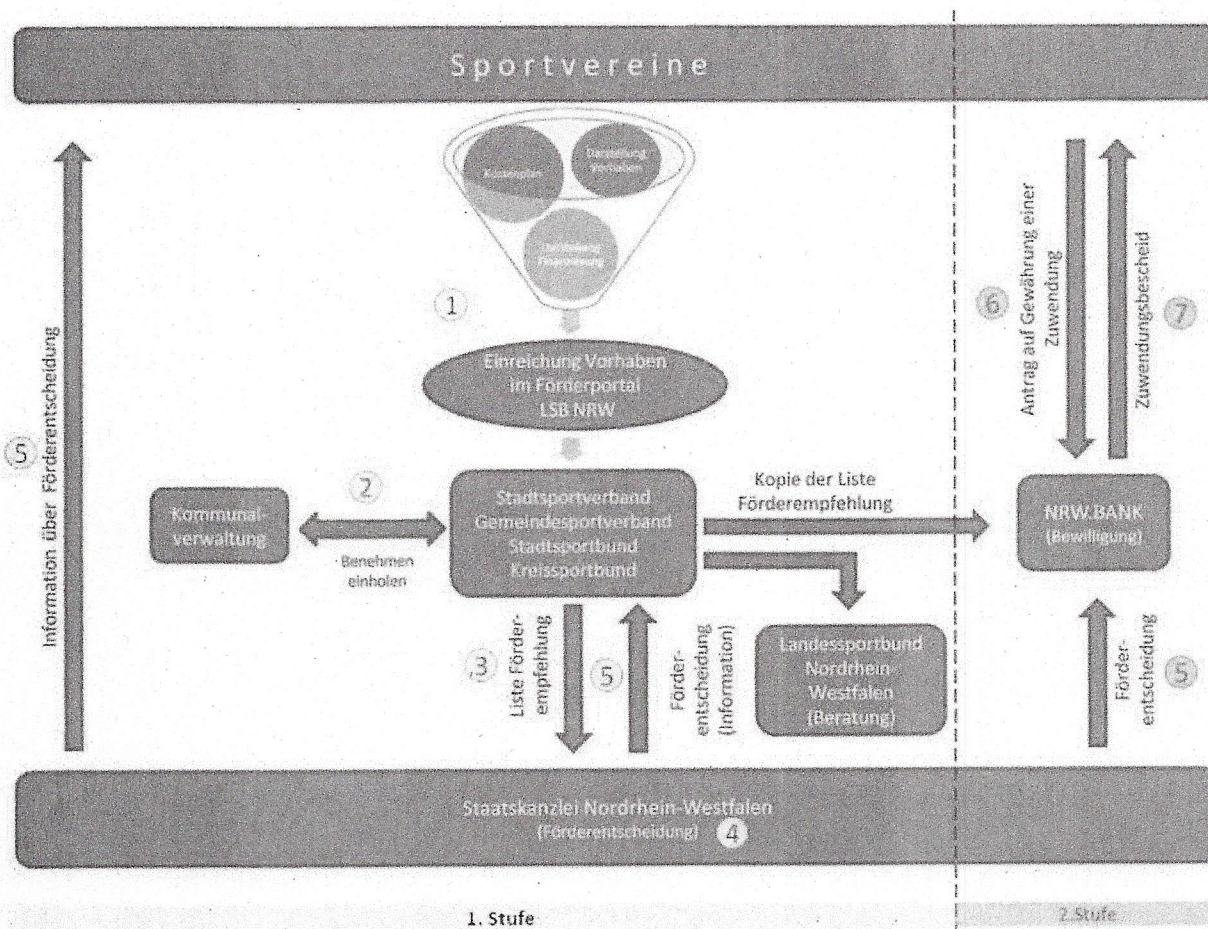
Sportvereine

Kostenplan

Darstellung Vorhaben

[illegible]

1

Einreichung Vorhaben im Förderportal LSB NRW

5

Information über Förderentscheidung

Kommunalverwaltung

2

Benehmen einholen

Stadtsportverband
Gemeindesportverband
Stadtsportbund
Kreissportbund

Kopie der Liste Förderempfehlung

3

Liste Förderempfehlung

5

Förderentscheidung (Information)

Landessportbund Nordrhein-Westfalen (Beratung)

6

Antrag auf Gewährung einer Zuwendung

Zuwendungsbescheid

7

NRW.BANK (Bewilligung)

Förderentscheidung

5

Staatskanzlei Nordrhein-Westfalen (Förderentscheidung) 4

1. Stufe

2.Stufe